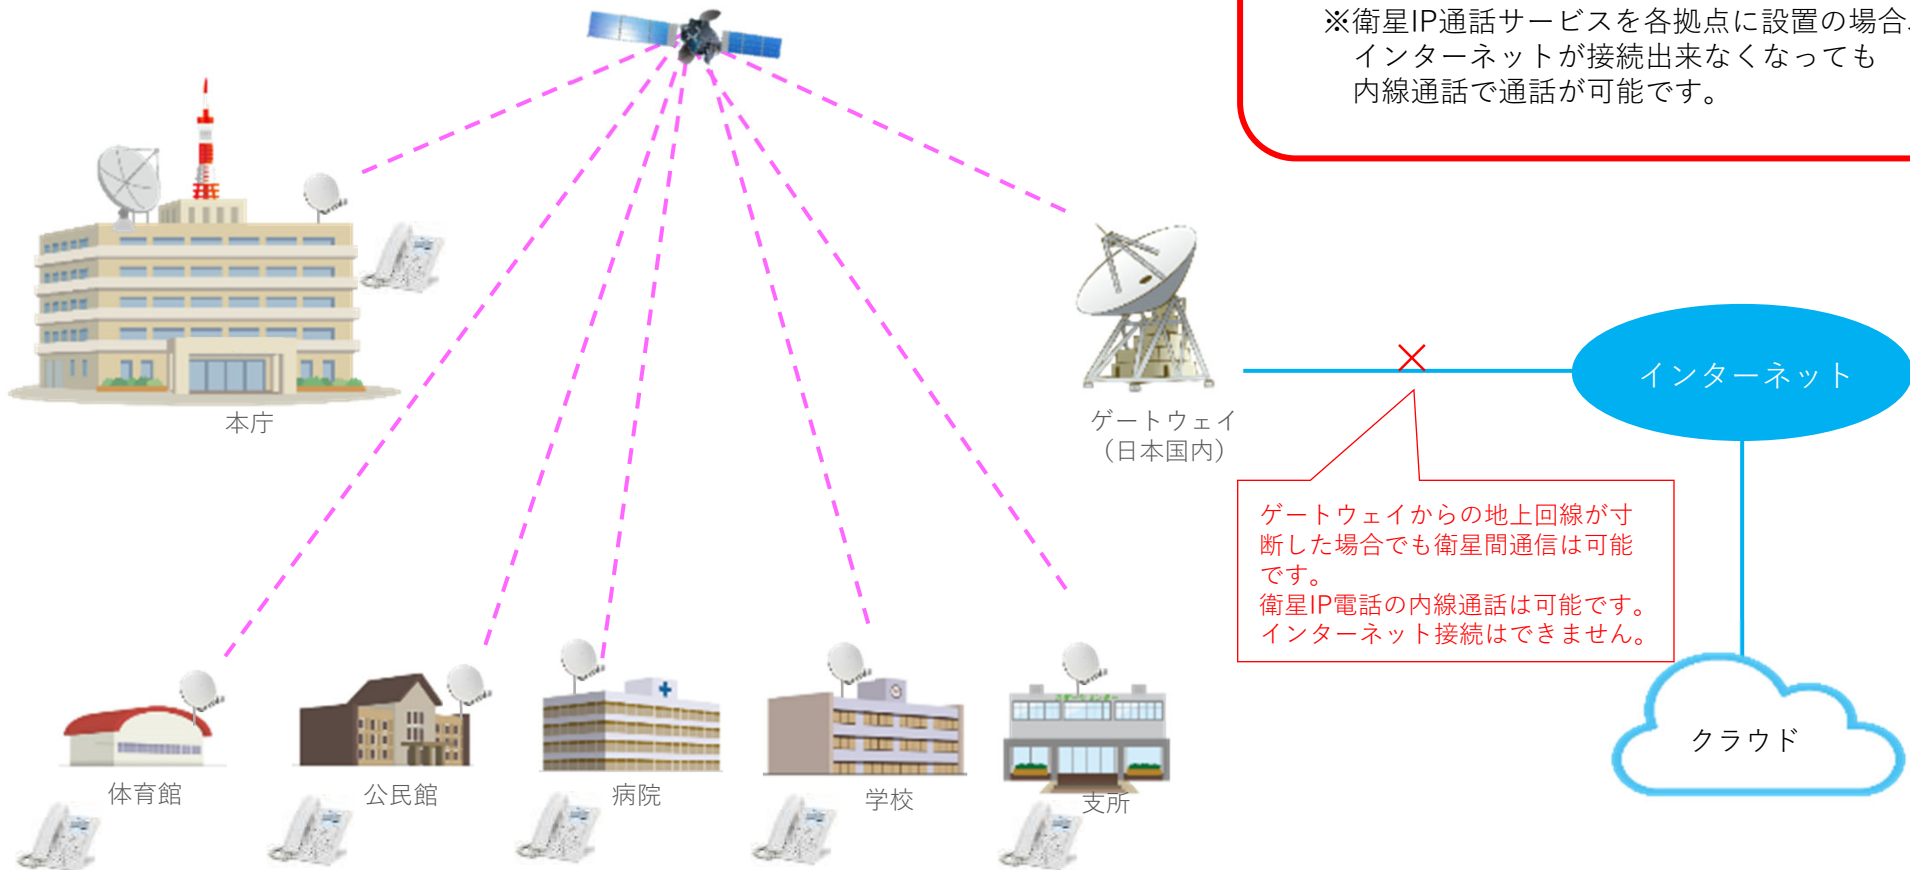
※衛星IP通話サービスを各拠点に設置の場合
インターネットが接続出来なくなっても
内線通話で通話が可能です。

本庁

ゲートウェイ
（日本国内）

インターネット

ゲートウェイからの地上回線が寸断した場合でも衛星間通信は可能です。
衛星IP電話の内線通話は可能です。
インターネット接続はできません。

クラウド

体育館

公民館

病院

学校

支所